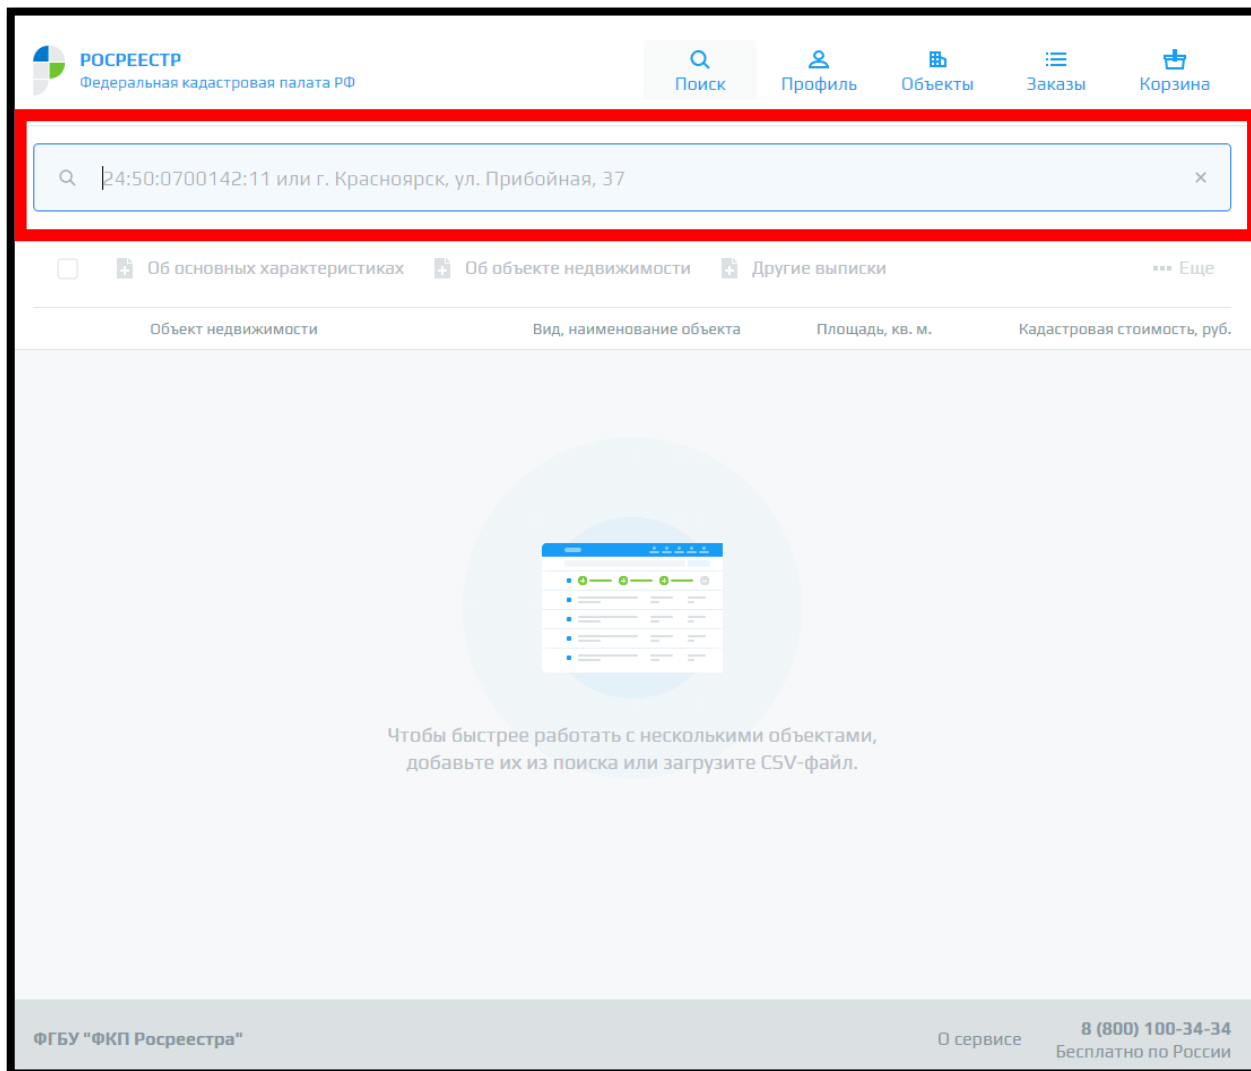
РОСРЕЕСТР
Федеральная кадастровая палата РФ

Поиск
Профиль
Объекты
Заказы
Корзина

24:50:0700142:11 или г. Красноярск, ул. Прибойная, 37

×

Об основных характеристиках
Об объекте недвижимости
Другие выписки
Еще

Объект недвижимости
Вид, наименование объекта
Площадь, кв. м.
Кадастровая стоимость, руб.

Чтобы быстрее работать с несколькими объектами, добавьте их из поиска или загрузите CSV-файл.

ФГБУ "ФКП Росреестра"
О сервисе
8 (800) 100-34-34
Бесплатно по России